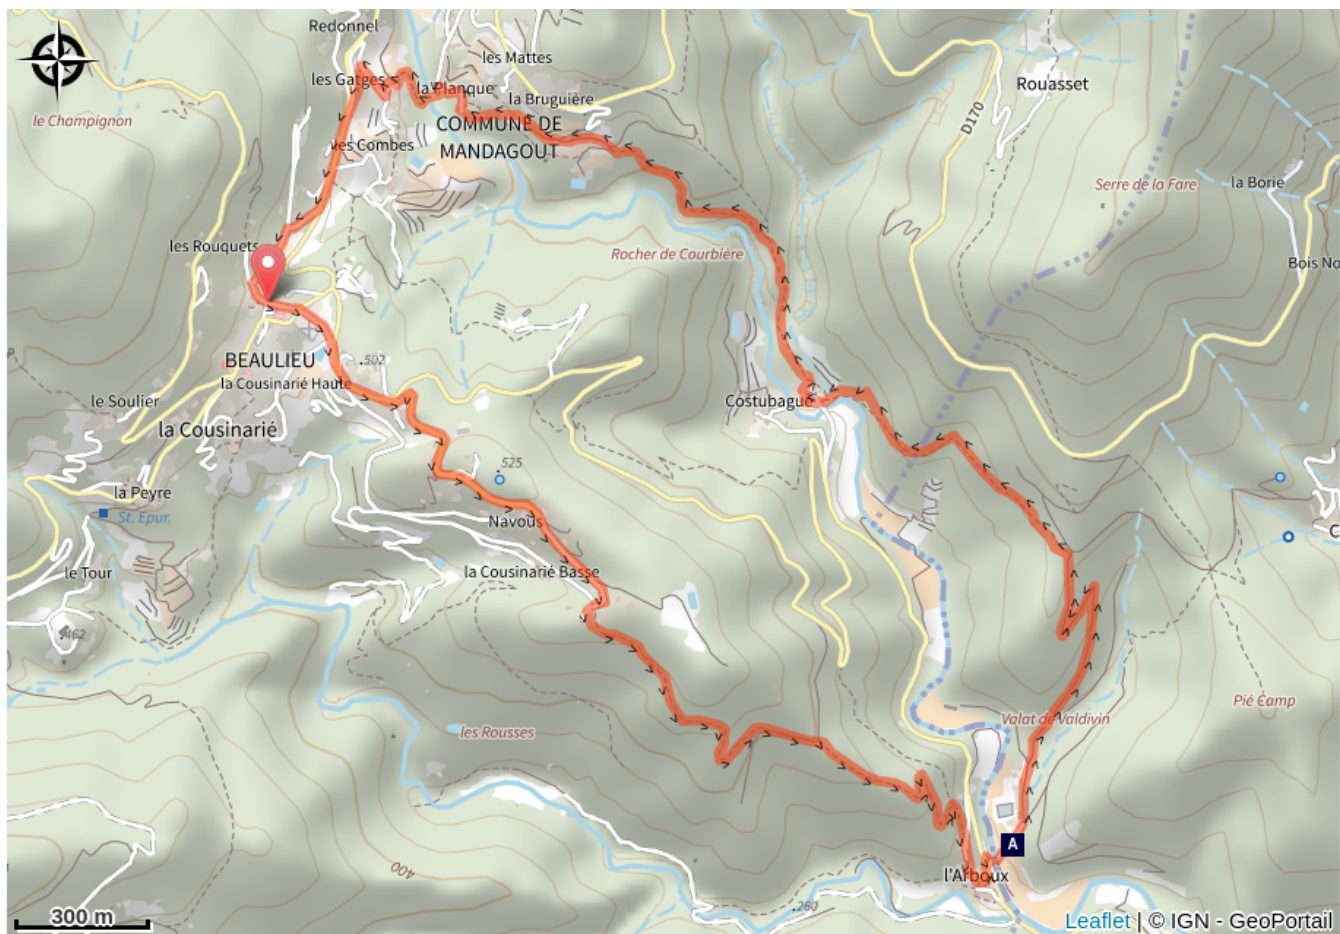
Redonnel
les Mattes
les Gatges
la Planque
la Bruguière
Rouasset
le Champignon
COMMUNE DE MANDAGOUT
les Combes
D170
Serre de la Fare
la Borie
les Rouquets
Rocher de Courbière
Bois No
BEAULIEU
502
la Cousinarié Haute
Costubagué
le Soulier
la Cousinarié
525
la Peyre
St. Epur.
Navous
le Tour
la Cousinarié Basse
462
Pié Camp
Valat de Valdivin
les Rousses
A
400
l'Arboux
260
300 m
Leaflet | © IGN - GeoPortail